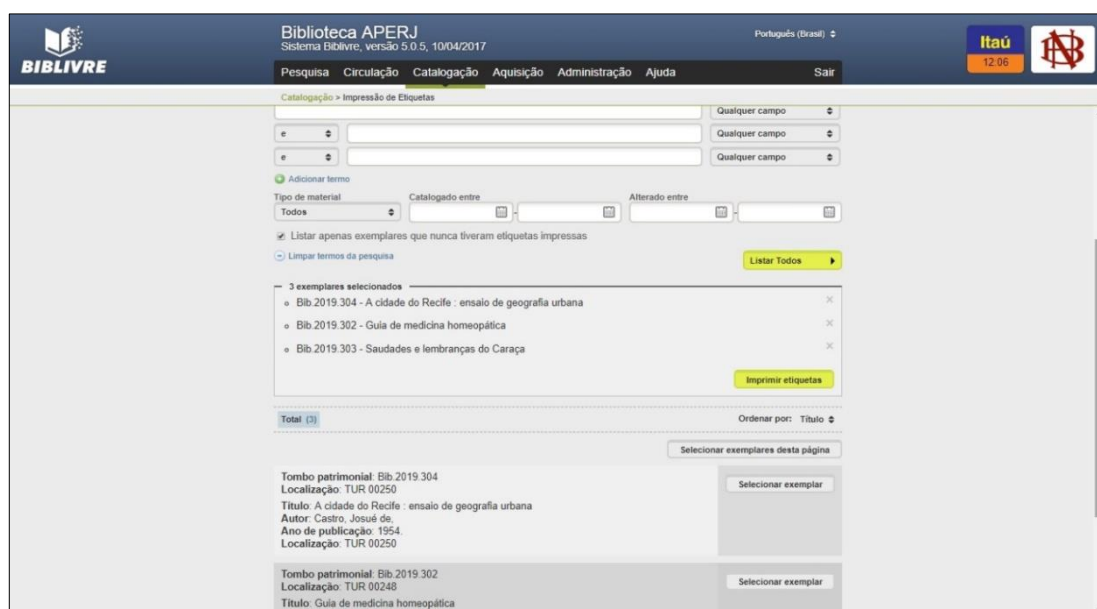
BIBLIVRE

Biblioteca APERJ
Sistema Biblivre, versão 5.0.5, 10/04/2017

Português (Brasil) ≑

Itaú
12:06

Pesquisa Circulação Catalogação Aquisição Administração Ajuda Sair

Catalogação > Impressão de Etiquetas

Qualquer campo
e Qualquer campo
e Qualquer campo

Adicionar termo

Tipo de material
Todos
Catalogado entre
Alterado entre

Listar apenas exemplares que nunca tiveram etiquetas impressas

Limpar termos da pesquisa

Listar Todos

3 exemplares selecionados
Bib.2019.304 - A cidade do Recife : ensaio de geografia urbana
Bib.2019.302 - Guia de medicina homeopática
Bib.2019.303 - Saudades e lembranças do Caraça

Imprimir etiquetas

Total (3)

Ordenar por: Título

Selecionar exemplares desta página

Tombo patrimonial: Bib.2019.304
Localização: TUR 00250
Título: A cidade do Recife : ensaio de geografia urbana
Autor: Castro, Josué de,
Ano de publicação: 1954.
Localização: TUR 00250

Selecionar exemplar

Tombo patrimonial: Bib.2019.302
Localização: TUR 00248
Título: Guia de medicina homeopática

Selecionar exemplar